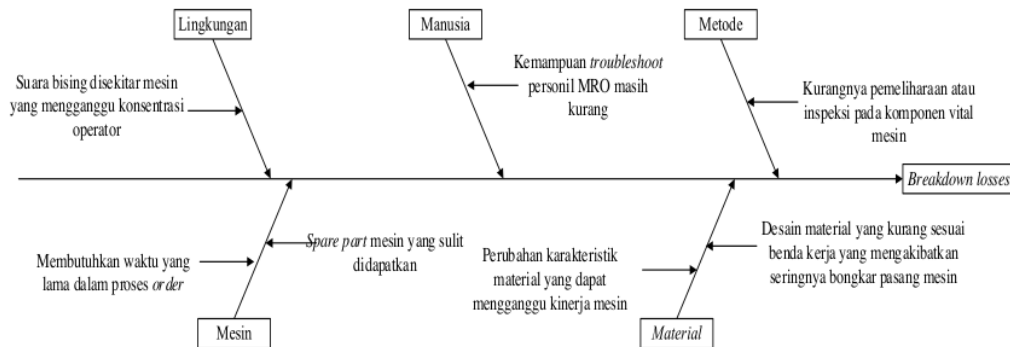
Lingkungan

Suara bising disekitar mesin yang mengganggu konsentrasi operator

Manusia

Kemampuan *troubleshoot* personil MRO masih kurang

Metode

Kurangnya pemeliharaan atau inspeksi pada komponen vital mesin

Breakdown losses

Membutuhkan waktu yang lama dalam proses *order*

*Spare part* mesin yang sulit didapatkan

Mesin

Perubahan karakteristik material yang dapat mengganggu kinerja mesin

Desain material yang kurang sesuai benda kerja yang mengakibatkan seringnya bongkar pasang mesin

*Material*